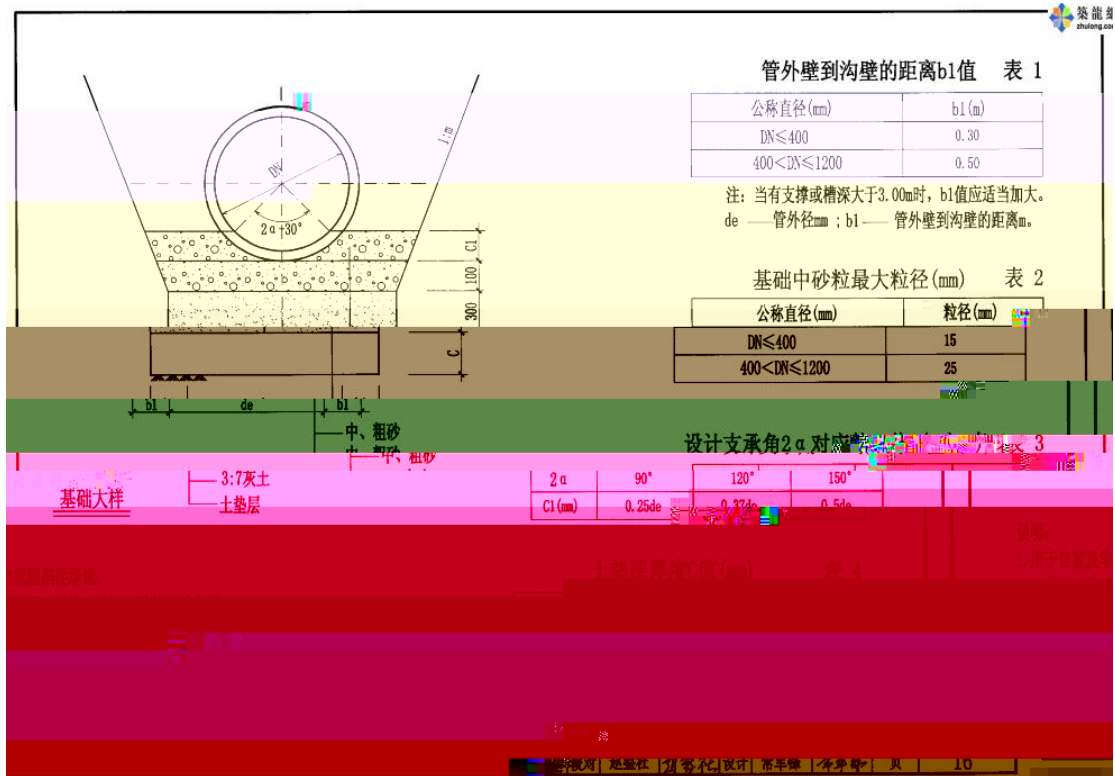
筑龙网
zhulong.com

管外壁到沟壁的距离b1值　表 1

| 公称直径(mm) | b1(m) |
|---|---|
| DN≤400 | 0.30 |
| 400<DN≤1200 | 0.50 |

注：当有支撑或槽深大于3.00m时，b1值应适当加大。
de ——管外径mm；b1—— 管外壁到沟壁的距离m。

基础中砂粒最大粒径(mm)　表 2

| 公称直径(mm) | 粒径(mm) |
|---|---|
| DN≤400 | 15 |
| 400<DN≤1200 | 25 |

DN
2α+30°
1:m
C1
100
300
C
b1
de
b1
中、粗砂
中、粗砂
3:7灰土
土垫层
基础大样

设计支承角2α对应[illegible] 表 3

| 2α | 90° | 120° | 150° |
|---|---|---|---|
| C1(mm) | 0.25de | 0.37de | 0.5de |

土垫层厚度C值(mm)　表 4

说明：
1.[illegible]

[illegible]

审核 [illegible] 校对 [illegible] 设计 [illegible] 页 16